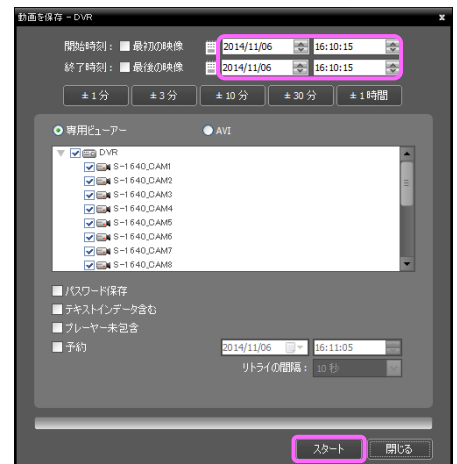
動画を保存 - DVR

x

開始時刻： 最初の映像 2014/11/06 16:10:15

終了時刻： 最後の映像 2014/11/06 16:10:15

± 1 分 ± 3 分 ± 10 分 ± 30 分 ± 1 時間

専用ビューアー AVI

DVR
S-1640_CAM1
S-1640_CAM2
S-1640_CAM3
S-1640_CAM4
S-1640_CAM5
S-1640_CAM6
S-1640_CAM7
S-1640_CAM8

パスワード保存
テキストインデータ含む
プレーヤー未包含
予約

2014/11/06 16:11:05

リトライの間隔： 10 秒

スタート 閉じる